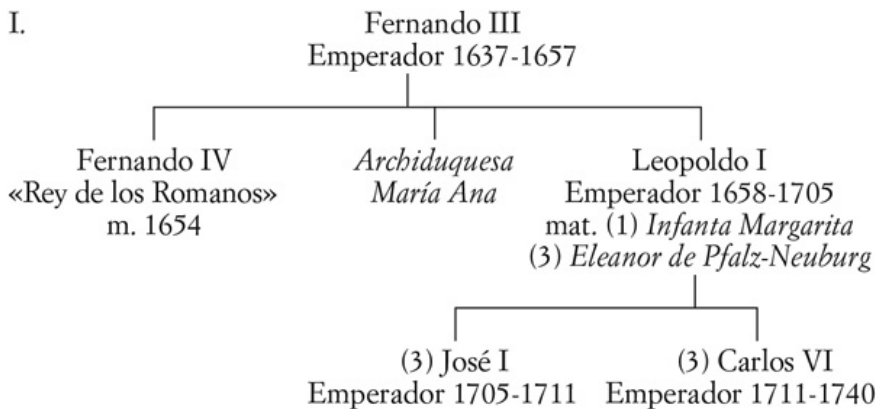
I.

Fernando III
Emperador 1637-1657

Fernando IV
«Rey de los Romanos»
m. 1654

*Archiduquesa María Ana*

Leopoldo I
Emperador 1658-1705
mat. (1) *Infanta Margarita*
(3) *Eleanor de Pfalz-Neuburg*

(3) José I
Emperador 1705-1711

(3) Carlos VI
Emperador 1711-1740